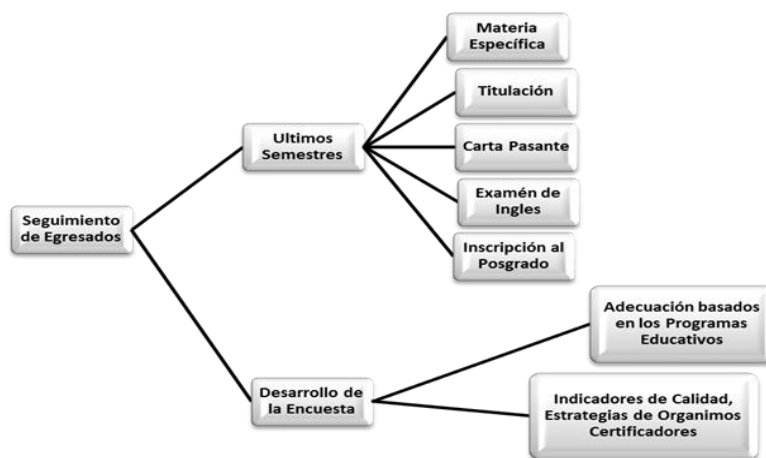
Seguimiento de Egresados

Ultimos Semestres

Materia Específica

Titulación

Carta Pasante

Examén de Ingles

Inscripción al Posgrado

Desarrollo de la Encuesta

Adecuación basados en los Programas Educativos

Indicadores de Calidad, Estrategias de Organimos Certificadores